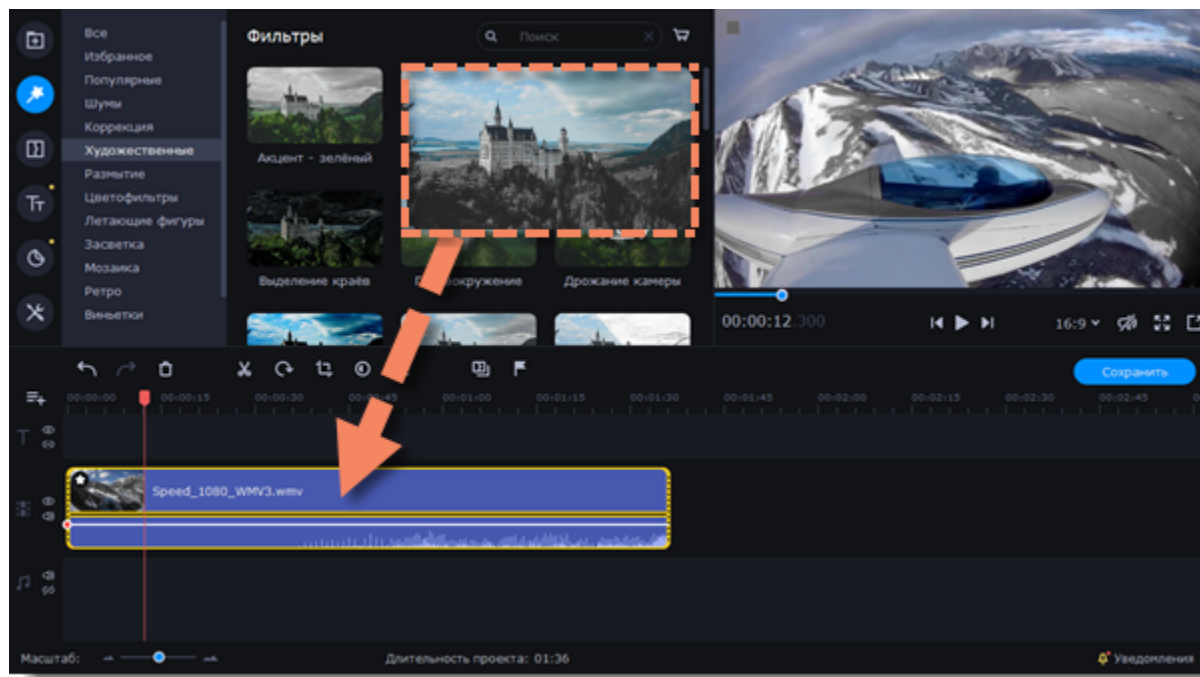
Все
Избранное
Популярные
Шумы
Коррекция
Художественные
Размытие
Цветофильтры
Летающие фигуры
Засветка
Мозаика
Ретро
Виньетки

Фильтры

Поиск

Акцент - зелёный

Выделение краёв

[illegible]окружение

Дрожание камеры

00:00:12.300

16:9

Сохранить

00:00:00 00:00:15 00:00:30 00:00:45 00:01:00 00:01:15 00:01:30 00:01:45 00:02:00 00:02:15 00:02:30 00:02:45

Speed_1080_WMV3.wmv

Масштаб:

Длительность проекта: 01:36

Уведомления